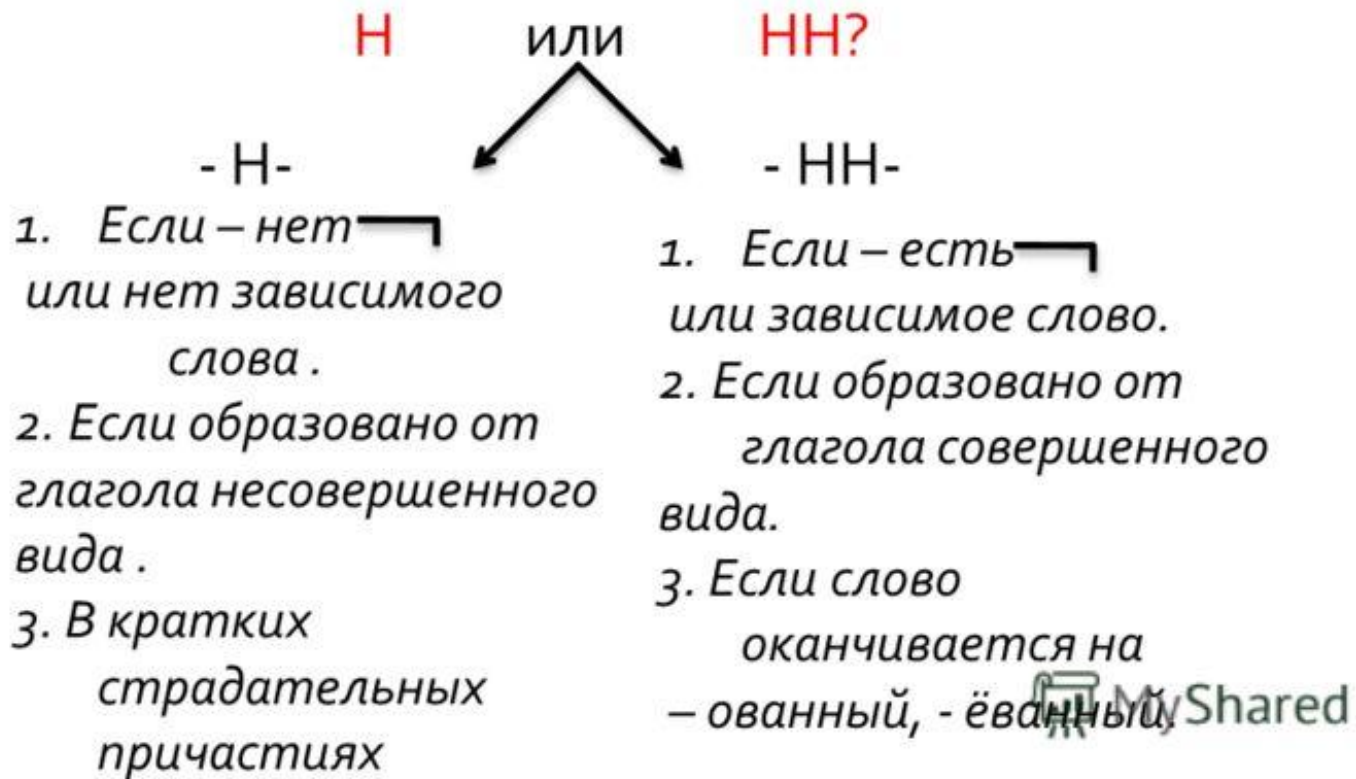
Н или НН?

- Н-

1. Если – нет ⌐ или нет зависимого слова .
2. Если образовано от глагола несовершенного вида .
3. В кратких страдательных причастиях

- НН-

1. Если – есть ⌐ или зависимое слово.
2. Если образовано от глагола совершенного вида.
3. Если слово оканчивается на – ованный, - ёванный.

MyShared